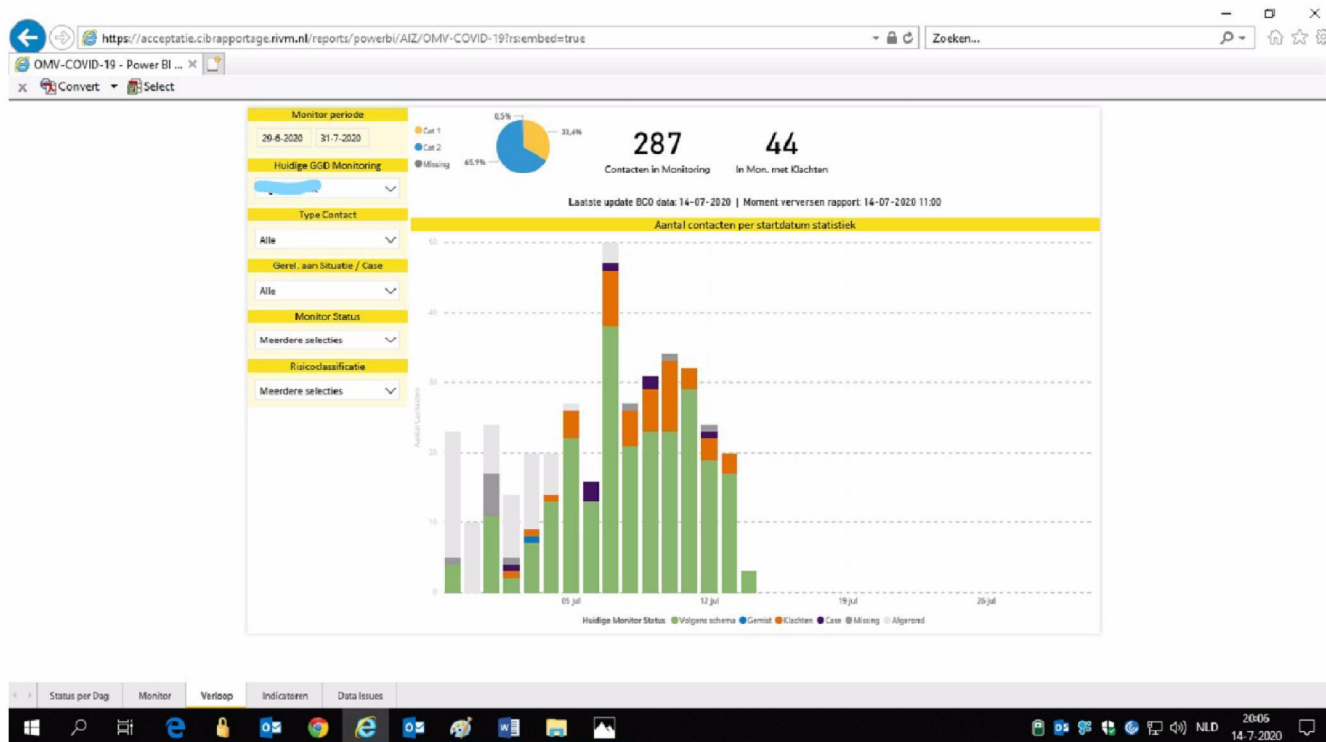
https://acceptatie.cibrapportage.rivm.nl/reports/powerbi/AIZ/OMV-COVID-19?rs:embed=true

Zoeken...

OMV-COVID-19 - Power BI ...

Convert Select

Monitor periode

29-6-2020 31-7-2020

Huidige GGD Monitoring

Type Contact

Alle

Gerel. aan Situatie / Case

Alle

Monitor Status

Meerdere selecties

Risicoclassificatie

Meerdere selecties

Cat 1
Cat 2
Missing

0,5%
33,6%
65,9%

287
Contacten in Monitoring

44
In Mon. met Klachten

Laatste update BCO data: 14-07-2020 | Moment verversen rapport: 14-07-2020 11:00

Aantal contacten per startdatum statistiek

50
40
30
20
10
0

Aantal contacten

05 jul
12 jul
19 jul
26 jul

Huidige Monitor Status ● Volgens schema ● Gemist ● Klachten ● Case ● Missing ● Afgerond

Status per Dag | Monitor | Verloop | Indicatoren | Data Issues

NLD 20:06 14-7-2020